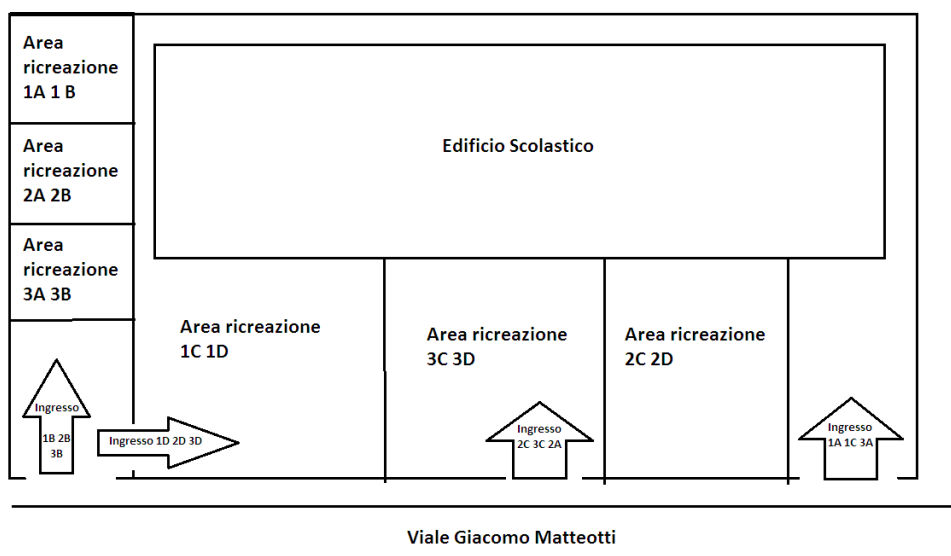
Area ricreazione 1A 1 B

Area ricreazione 2A 2B

Area ricreazione 3A 3B

Edificio Scolastico

Area ricreazione 1C 1D

Area ricreazione 3C 3D

Area ricreazione 2C 2D

Ingresso 1B 2B 3B

Ingresso 1D 2D 3D

Ingresso 2C 3C 2A

Ingresso 1A 1C 3A

Viale Giacomo Matteotti